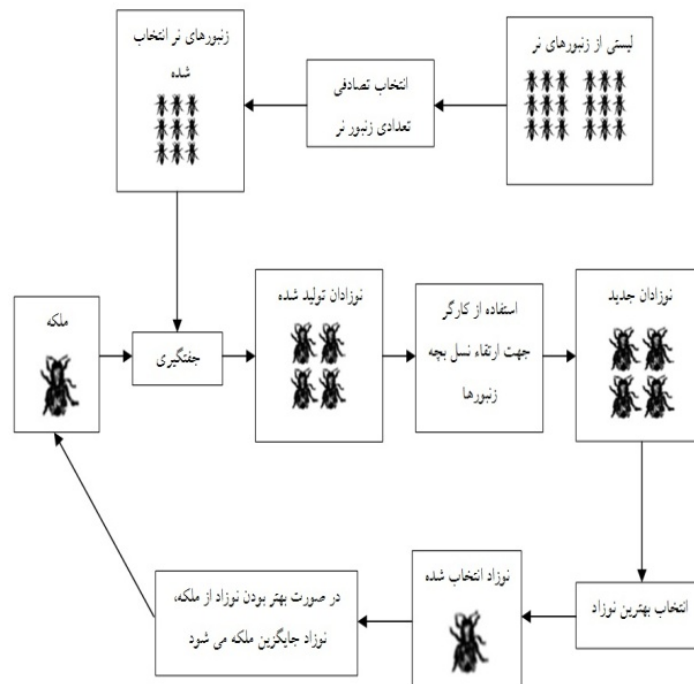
لیستی از زنبورهای نر

انتخاب تصادفی تعدادی زنبور نر

زنبورهای نر انتخاب شده

ملکه

جفتگیری

نوزادان تولید شده

استفاده از کارگر جهت ارتقاء نسل بچه زنبورها

نوزادان جدید

انتخاب بهترین نوزاد

نوزاد انتخاب شده

در صورت بهتر بودن نوزاد از ملکه، نوزاد جایگزین ملکه می شود